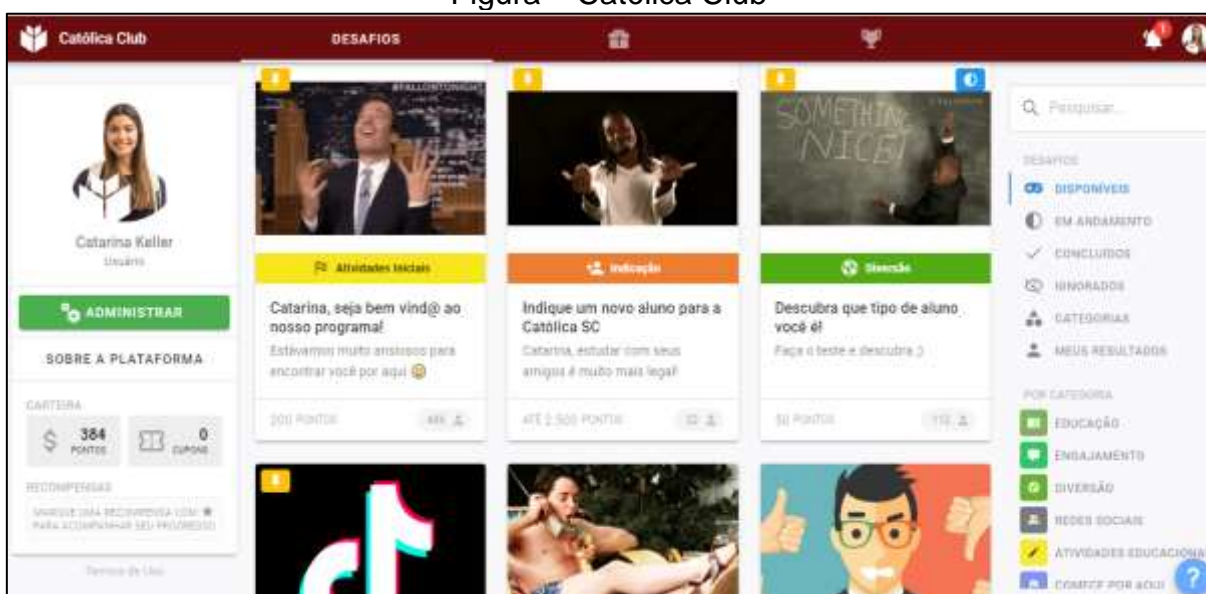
Figura – Católica Club

Católica Club

DESAFIOS

Catarina Keller
Usuário

ADMINISTRAR

SOBRE A PLATAFORMA

CARTEIRA

$ 384 PONTOS

0 CUPONS

RECOMPENSAS

MARQUE UMA RECOMPENSA COM ★ PARA ACOMPANHAR SEU PROGRESSO

Termos de Uso

#FALLONTONIGHT

Atividades Iniciais

Catarina, seja bem vind@ ao nosso programa!

Estávamos muito ansiosos para encontrar você por aqui 😉

200 PONTOS

485

Indicação

Indique um novo aluno para a Católica SC

Catarina, estudar com seus amigos é muito mais legal!

ATÉ 2.500 PONTOS

22

SOMETHING NICE!

Diversão

Descubra que tipo de aluno você é!

Faça o teste e descubra ;)

50 PONTOS

112

Q Pesquisar...

DESAFIOS

DISPONÍVEIS

EM ANDAMENTO

CONCLUÍDOS

IGNORADOS

CATEGORIAS

MEUS RESULTADOS

POR CATEGORIA

EDUCAÇÃO

ENGAJAMENTO

DIVERSÃO

REDES SOCIAIS

ATIVIDADES EDUCACIONA

COMECE POR AQUI

?